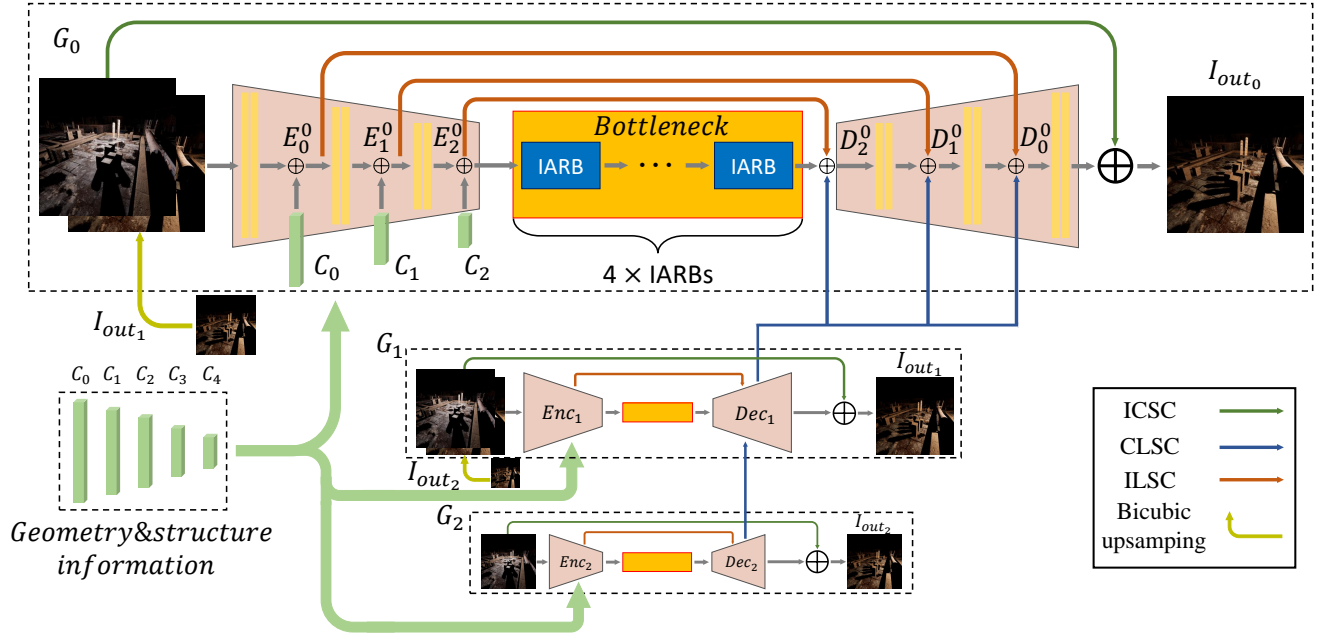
$G_0$

$I_{out_0}$

$E_0^0$ $E_1^0$ $E_2^0$

Bottleneck

IARB ⋯ IARB

$D_2^0$ $D_1^0$ $D_0^0$

$C_0$ $C_1$ $C_2$

4 × IARBs

$I_{out_1}$

$G_1$

$I_{out_1}$

$C_0$ $C_1$ $C_2$ $C_3$ $C_4$

$Enc_1$ $Dec_1$

$I_{out_2}$

Geometry&structure information

$G_2$

$I_{out_2}$

$Enc_2$ $Dec_2$

ICSC

CLSC

ILSC

Bicubic upsamping